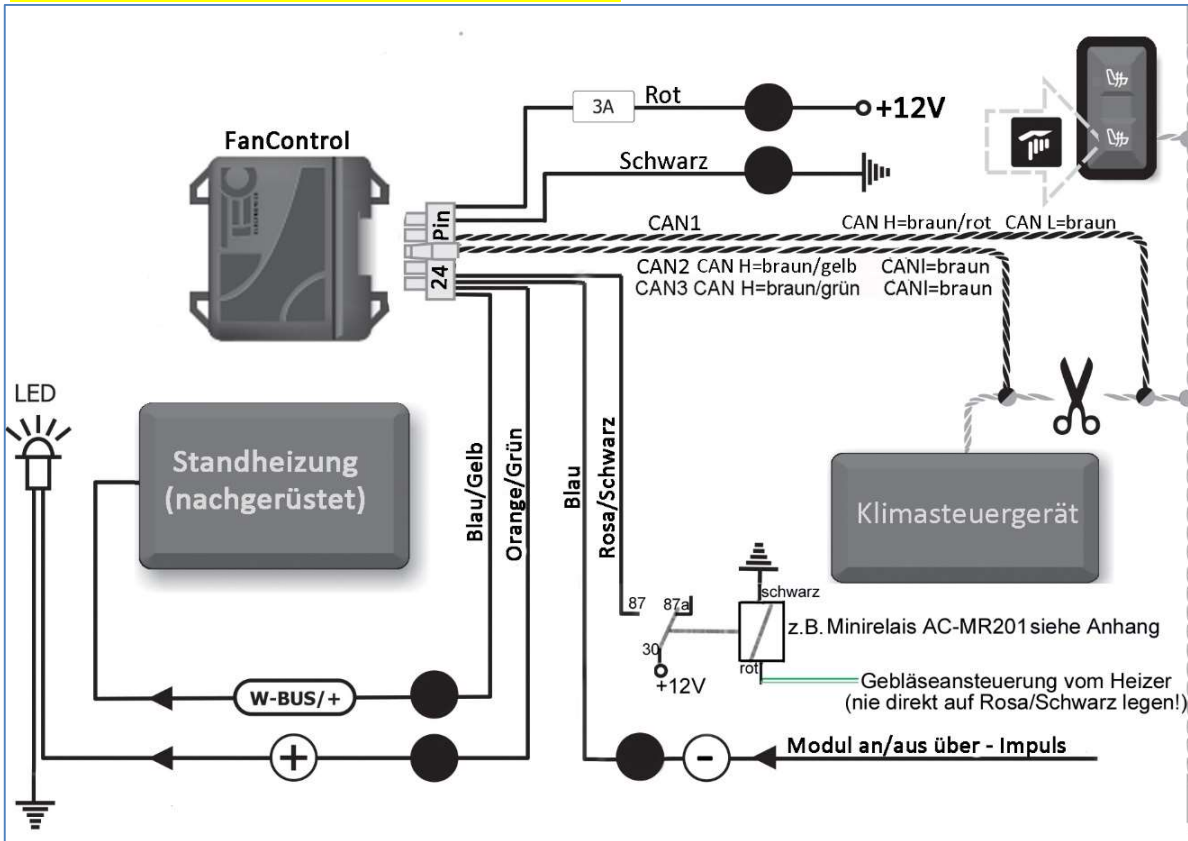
FanControl

3A

Rot

+12V

Schwarz

Pin

24

CAN1

CAN H=braun/rot CAN L=braun

CAN2 CAN H=braun/gelb CANl=braun

CAN3 CAN H=braun/grün CANl=braun

LED

Standheizung (nachgerüstet)

Blau/Gelb

Orange/Grün

Blau

Rosa/Schwarz

Klimasteuergerät

87 87a

30

+12V

schwarz

rot

z.B. Minirelais AC-MR201 siehe Anhang

Gebläseansteuerung vom Heizer (nie direkt auf Rosa/Schwarz legen!)

W-BUS/+

+

-

Modul an/aus über - Impuls